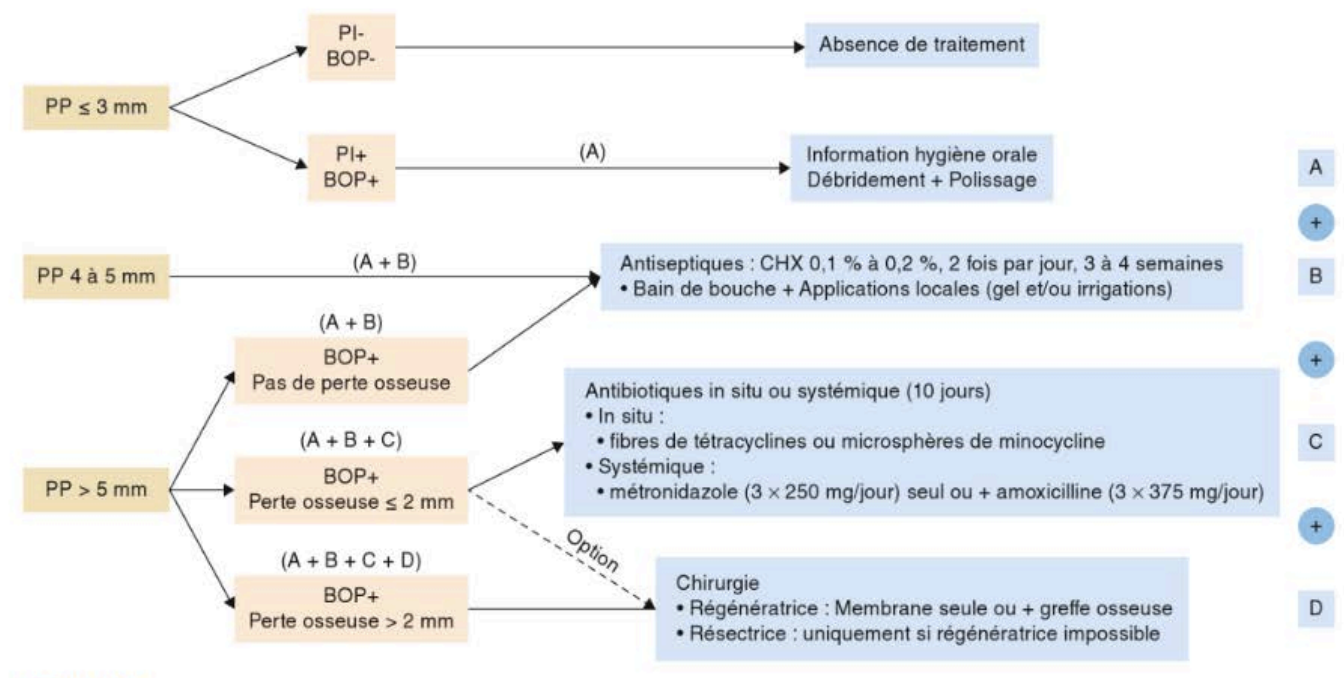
PP ≤ 3 mm

PI-
BOP-

Absence de traitement

PI+
BOP+

(A)

Information hygiène orale
Débridement + Polissage

A

+

PP 4 à 5 mm

(A + B)

Antiseptiques : CHX 0,1 % à 0,2 %, 2 fois par jour, 3 à 4 semaines
• Bain de bouche + Applications locales (gel et/ou irrigations)

B

(A + B)

BOP+
Pas de perte osseuse

+

Antibiotiques in situ ou systémique (10 jours)
• In situ :
• fibres de tétracyclines ou microsphères de minocycline
• Systémique :
• métronidazole ($3 \times 250$ mg/jour) seul ou + amoxicilline ($3 \times 375$ mg/jour)

C

(A + B + C)

PP > 5 mm

BOP+
Perte osseuse ≤ 2 mm

Option

+

(A + B + C + D)

BOP+
Perte osseuse > 2 mm

Chirurgie
• Régénératrice : Membrane seule ou + greffe osseuse
• Résectrice : uniquement si régénératrice impossible

D